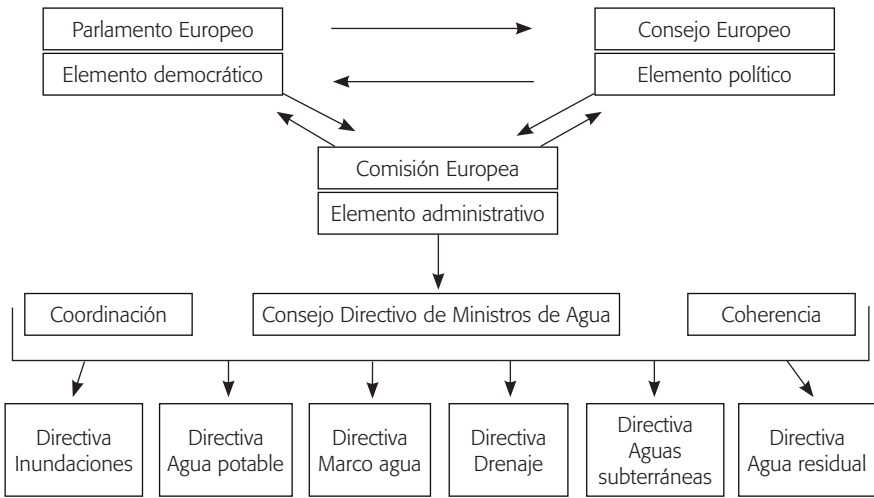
Parlamento Europeo

Elemento democrático

Consejo Europeo

Elemento político

Comisión Europea

Elemento administrativo

Coordinación

Consejo Directivo de Ministros de Agua

Coherencia

Directiva Inundaciones

Directiva Agua potable

Directiva Marco agua

Directiva Drenaje

Directiva Aguas subterráneas

Directiva Agua residual